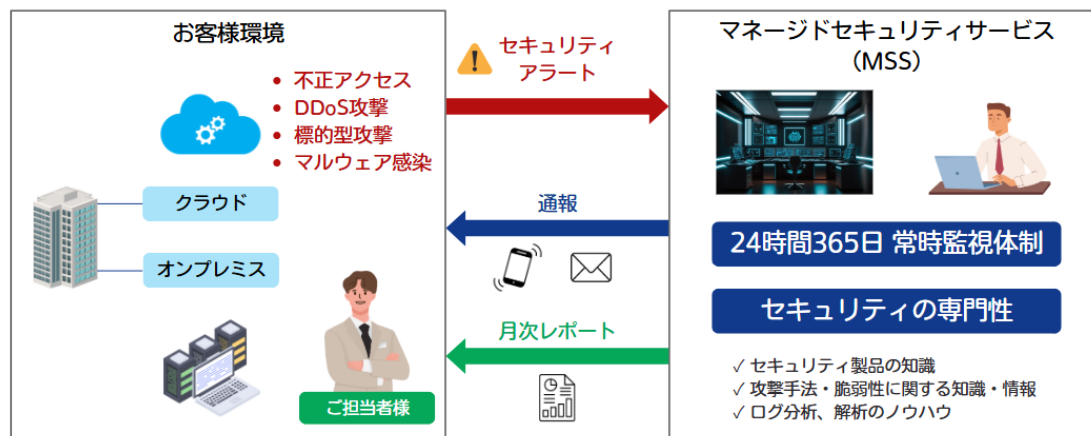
お客様環境

• 不正アクセス
• DDoS攻撃
• 標的型攻撃
• マルウェア感染

クラウド

オンプレミス

ご担当者様

セキュリティアラート

通報

月次レポート

マネージドセキュリティサービス（MSS）

24時間365日 常時監視体制

セキュリティの専門性

✓ セキュリティ製品の知識
✓ 攻撃手法・脆弱性に関する知識・情報
✓ ログ分析、解析のノウハウ